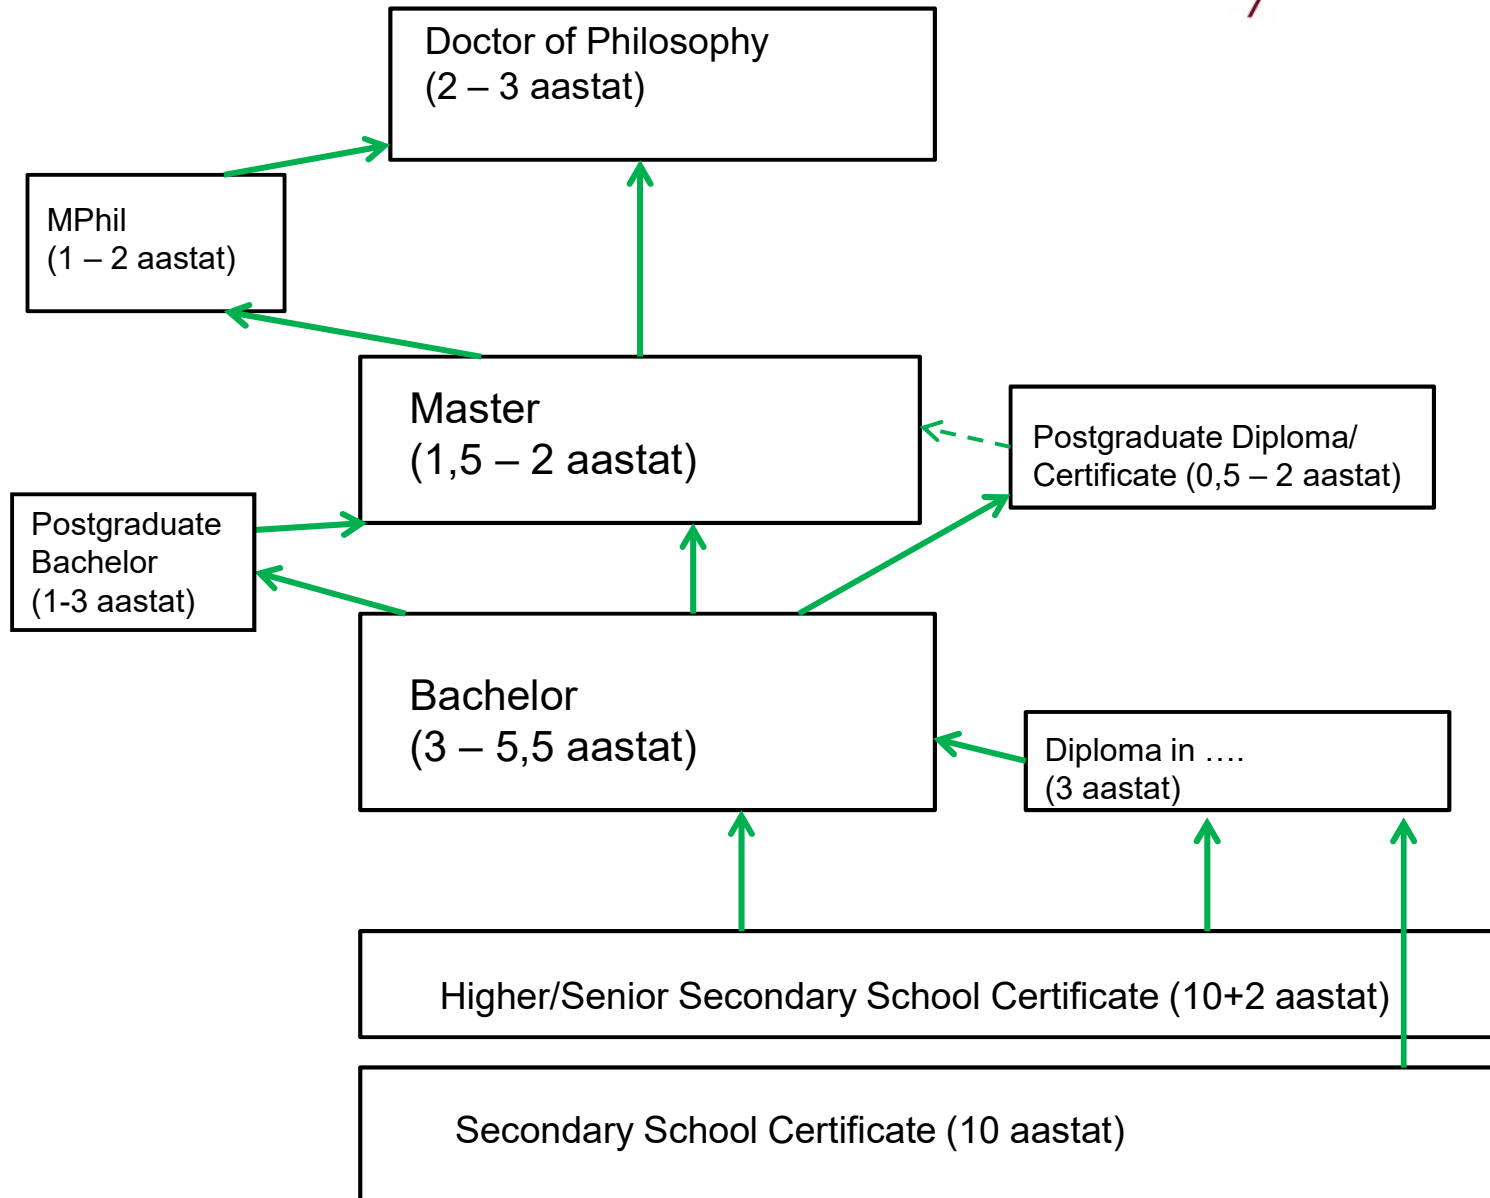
Doctor of Philosophy
(2 – 3 aastat)

MPhil
(1 – 2 aastat)

Master
(1,5 – 2 aastat)

Postgraduate Diploma/
Certificate (0,5 – 2 aastat)

Postgraduate
Bachelor
(1-3 aastat)

Bachelor
(3 – 5,5 aastat)

Diploma in ….
(3 aastat)

Higher/Senior Secondary School Certificate (10+2 aastat)

Secondary School Certificate (10 aastat)